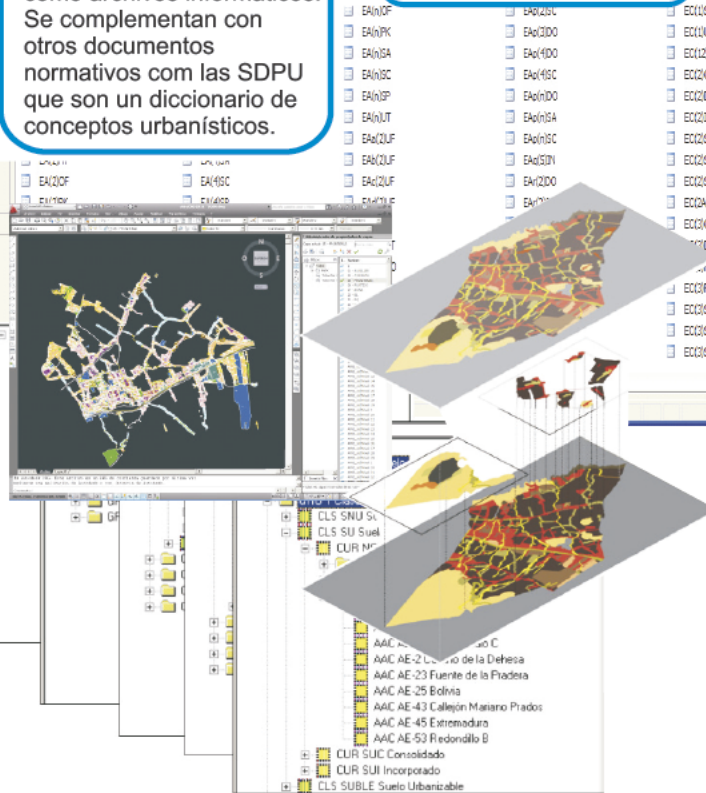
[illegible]
Se complementan con otros documentos normativos com las SDPU que son un diccionario de conceptos urbanísticos.

EA(n)OF
EA(n)PK
EA(n)SA
EA(n)SC
EA(n)SP
EA(n)UT
EAb(2)UF
EAb(2)UF
EAc(2)UF
EAp(2)SC
EAp(3)DO
EAp(4)DO
EAp(4)SC
EAp(n)DO
EAp(n)SA
EAp(n)SC
EAp(5)IN
EAp(2)DO
EA(2)OF
EA(4)SC
EC(1
EC(1
EC(1
EC(2
EC(2
EC(2
EC(2
EC(2
EC(2
EC(2
EC(3
EC(3
EC(3
EC(3
EC(3

CLS SNU Su
CLS SU Suel
CUR NC
AAC AE-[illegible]
AAC AE-2 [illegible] de la Dehesa
AAC AE-23 Fuente de la Pradera
AAC AE-25 Bolivia
AAC AE-43 Callejón Mariano Prados
AAC AE-45 Extremadura
AAC AE-53 Redondillo B
CUR SUC Consolidado
CUR SUI Incorporado
CLS SUBLE Suelo Urbanizable